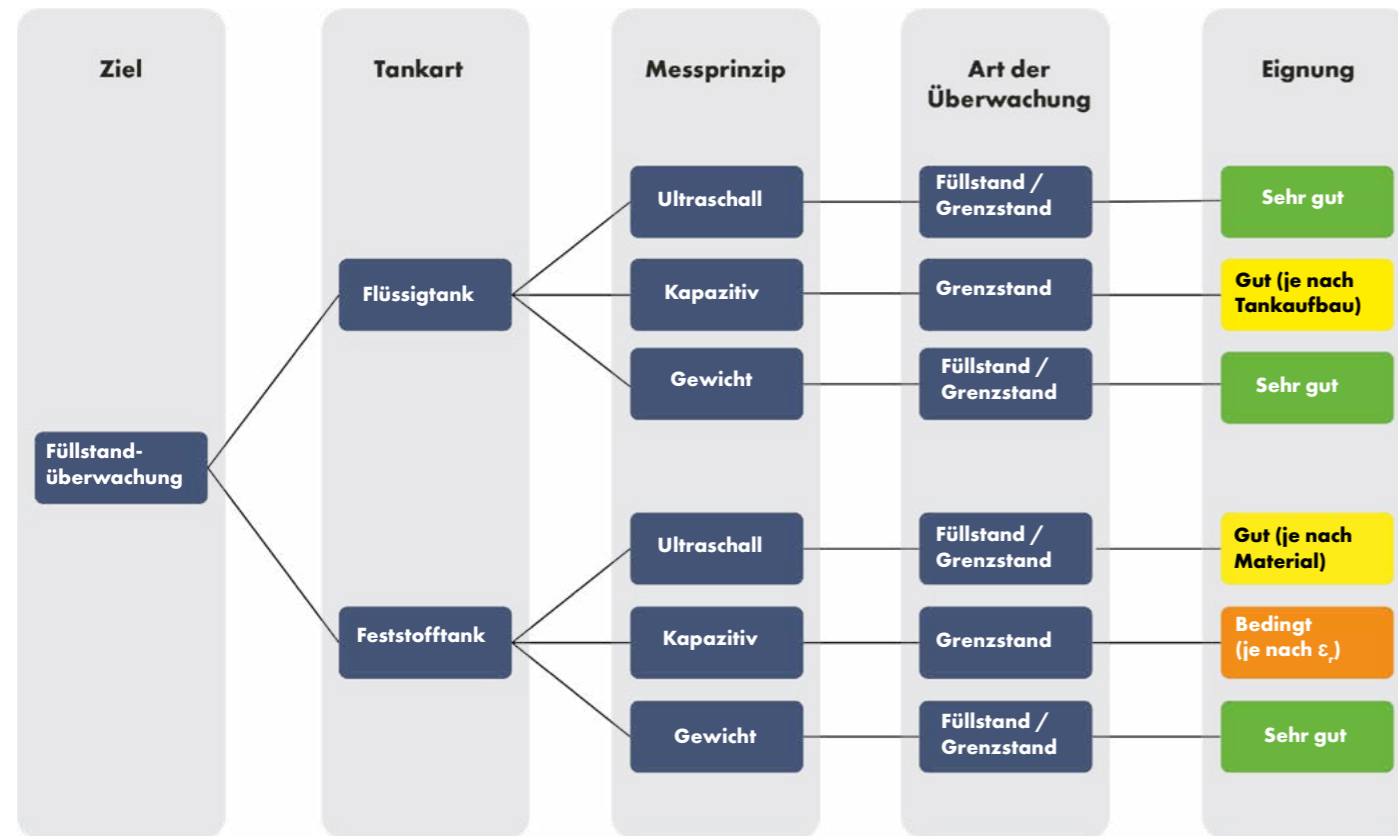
Ziel

Tankart

Messprinzip

Art der Überwachung

Eignung

Füllstandüberwachung

Flüssigtank

Ultraschall

Füllstand / Grenzstand

Sehr gut

Kapazitiv

Grenzstand

Gut (je nach Tankaufbau)

Gewicht

Füllstand / Grenzstand

Sehr gut

Feststofftank

Ultraschall

Füllstand / Grenzstand

Gut (je nach Material)

Kapazitiv

Grenzstand

Bedingt (je nach $\varepsilon_r$)

Gewicht

Füllstand / Grenzstand

Sehr gut